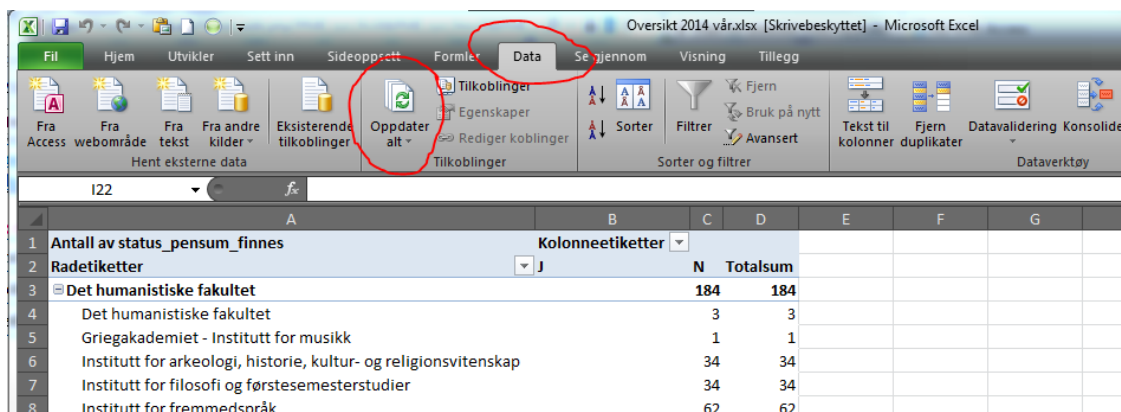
Oversikt 2014 vår.xlsx [Skrivebeskyttet] - Microsoft Excel

Fil | Hjem | Utvikler | Sett inn | Sideoppsett | Formler | Data | Se gjennom | Visning | Tillegg

Fra Access | Fra webområde | Fra tekst | Fra andre kilder | Eksisterende tilkoblinger
Hent eksterne data

Oppdater alt | Tilkoblinger | Egenskaper | Rediger koblinger
Tilkoblinger

Sorter | Filtrer | Fjern | Bruk på nytt | Avansert
Sorter og filtrer

Tekst til kolonner | Fjern duplikater | Datavalidering | Konsolide
Dataverktøy

I22

| | A | B | C | D | E | F | G |
|---|---|---|---|---|---|---|---|
| 1 | Antall av status_pensum_finnes | Kolonneetiketter | | | | | |
| 2 | Radetiketter | J | N | Totalsum | | | |
| 3 | Det humanistiske fakultet | | 184 | 184 | | | |
| 4 | Det humanistiske fakultet | | 3 | 3 | | | |
| 5 | Griegakademiet - Institutt for musikk | | 1 | 1 | | | |
| 6 | Institutt for arkeologi, historie, kultur- og religionsvitenskap | | 34 | 34 | | | |
| 7 | Institutt for filosofi og førstesemesterstudier | | 34 | 34 | | | |
| 8 | Institutt for fremmedspråk | | 62 | 62 | | | |